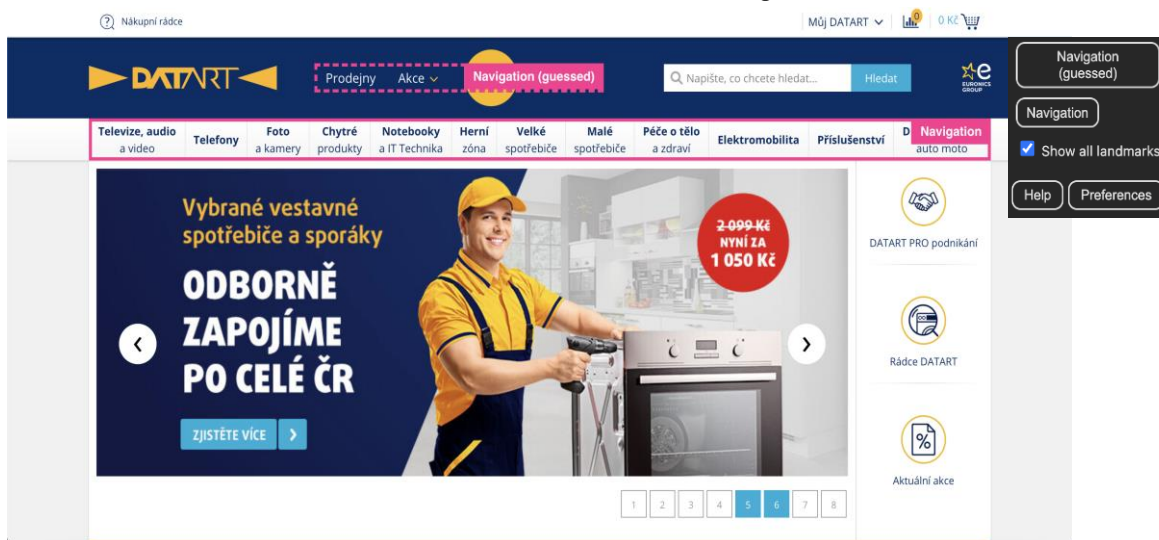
Nákupní rádce

Můj DATART 0 0 Kč

DATART

Prodejny Akce Navigation (guessed)

Napište, co chcete hledat... Hledat

EURONICS GROUP

Navigation (guessed)

Navigation

Show all landmarks

Help Preferences

Televize, audio a video | Telefony | Foto a kamery | Chytré produkty | Notebooky a IT Technika | Herní zóna | Velké spotřebiče | Malé spotřebiče | Péče o tělo a zdraví | Elektromobilita | Příslušenství | D auto moto

Navigation

Vybrané vestavné spotřebiče a sporáky

ODBORNĚ ZAPOJÍME PO CELÉ ČR

ZJISTĚTE VÍCE

2 099 Kč NYNÍ ZA 1 050 Kč

1 2 3 4 5 6 7 8

DATART PRO podnikání

Rádce DATART

Aktuální akce